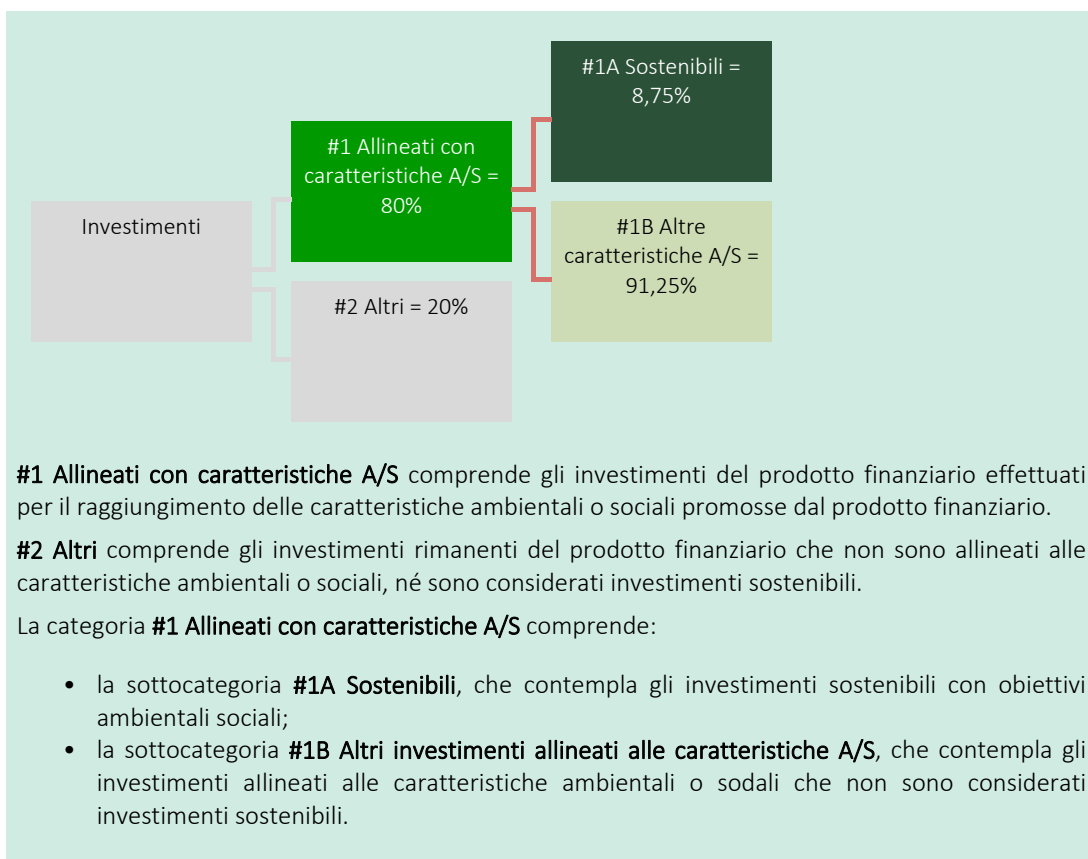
Investimenti

#1 Allineati con caratteristiche A/S = 80%

#2 Altri = 20%

#1A Sostenibili = 8,75%

#1B Altre caratteristiche A/S = 91,25%

**#1 Allineati con caratteristiche A/S** comprende gli investimenti del prodotto finanziario effettuati per il raggiungimento delle caratteristiche ambientali o sociali promosse dal prodotto finanziario.

**#2 Altri** comprende gli investimenti rimanenti del prodotto finanziario che non sono allineati alle caratteristiche ambientali o sociali, né sono considerati investimenti sostenibili.

La categoria **#1 Allineati con caratteristiche A/S** comprende:

- la sottocategoria **#1A Sostenibili**, che contempla gli investimenti sostenibili con obiettivi ambientali sociali;
- la sottocategoria **#1B Altri investimenti allineati alle caratteristiche A/S**, che contempla gli investimenti allineati alle caratteristiche ambientali o sodali che non sono considerati investimenti sostenibili.